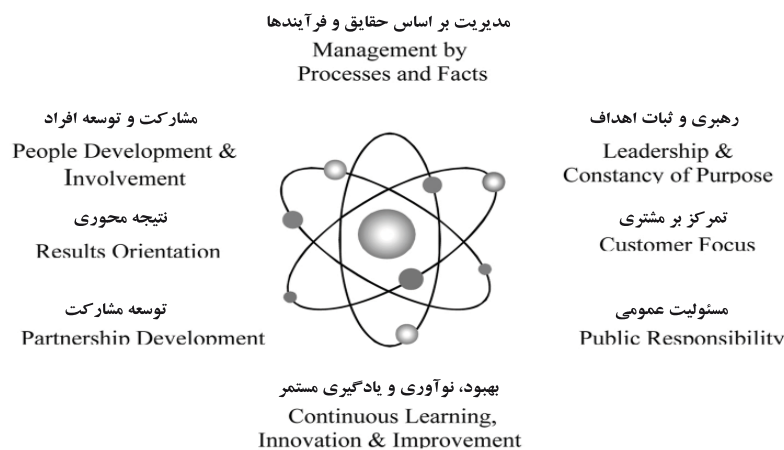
مدیریت بر اساس حقایق و فرآیندها
Management by Processes and Facts

مشارکت و توسعه افراد
People Development & Involvement

رهبری و ثبات اهداف
Leadership & Constancy of Purpose

نتیجه محوری
Results Orientation

تمرکز بر مشتری
Customer Focus

توسعه مشارکت
Partnership Development

مسئولیت عمومی
Public Responsibility

بهبود، نوآوری و یادگیری مستمر
Continuous Learning, Innovation & Improvement